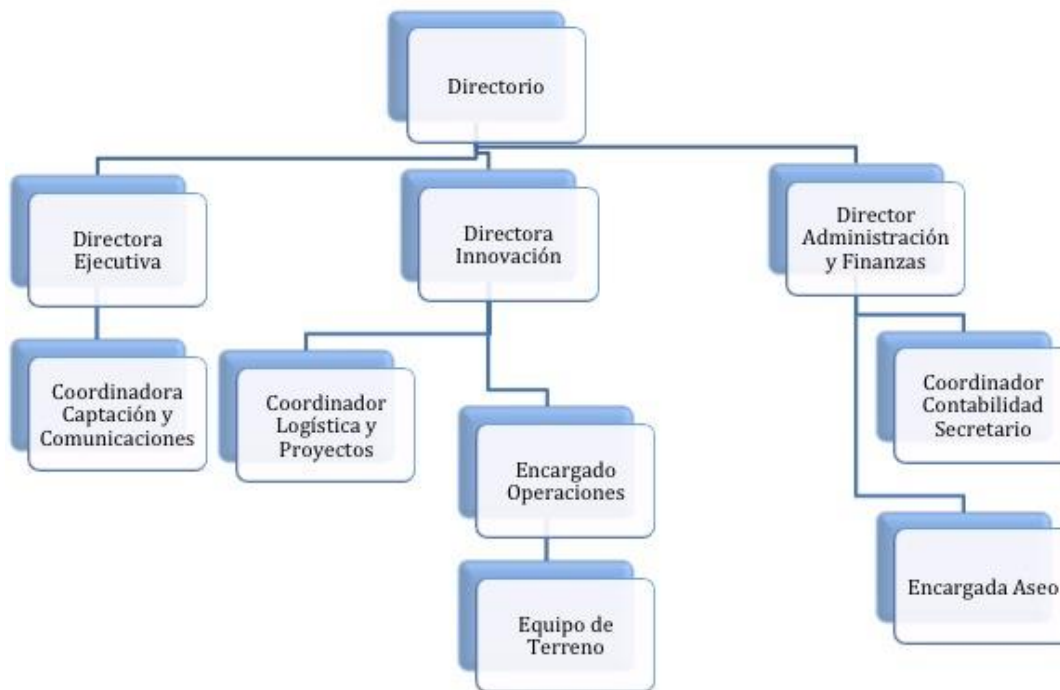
Directorio

Directora Ejecutiva

Coordinadora Captación y Comunicaciones

Directora Innovación

Coordinador Logística y Proyectos

Encargado Operaciones

Equipo de Terreno

Director Administración y Finanzas

Coordinador Contabilidad Secretario

Encargada Aseo